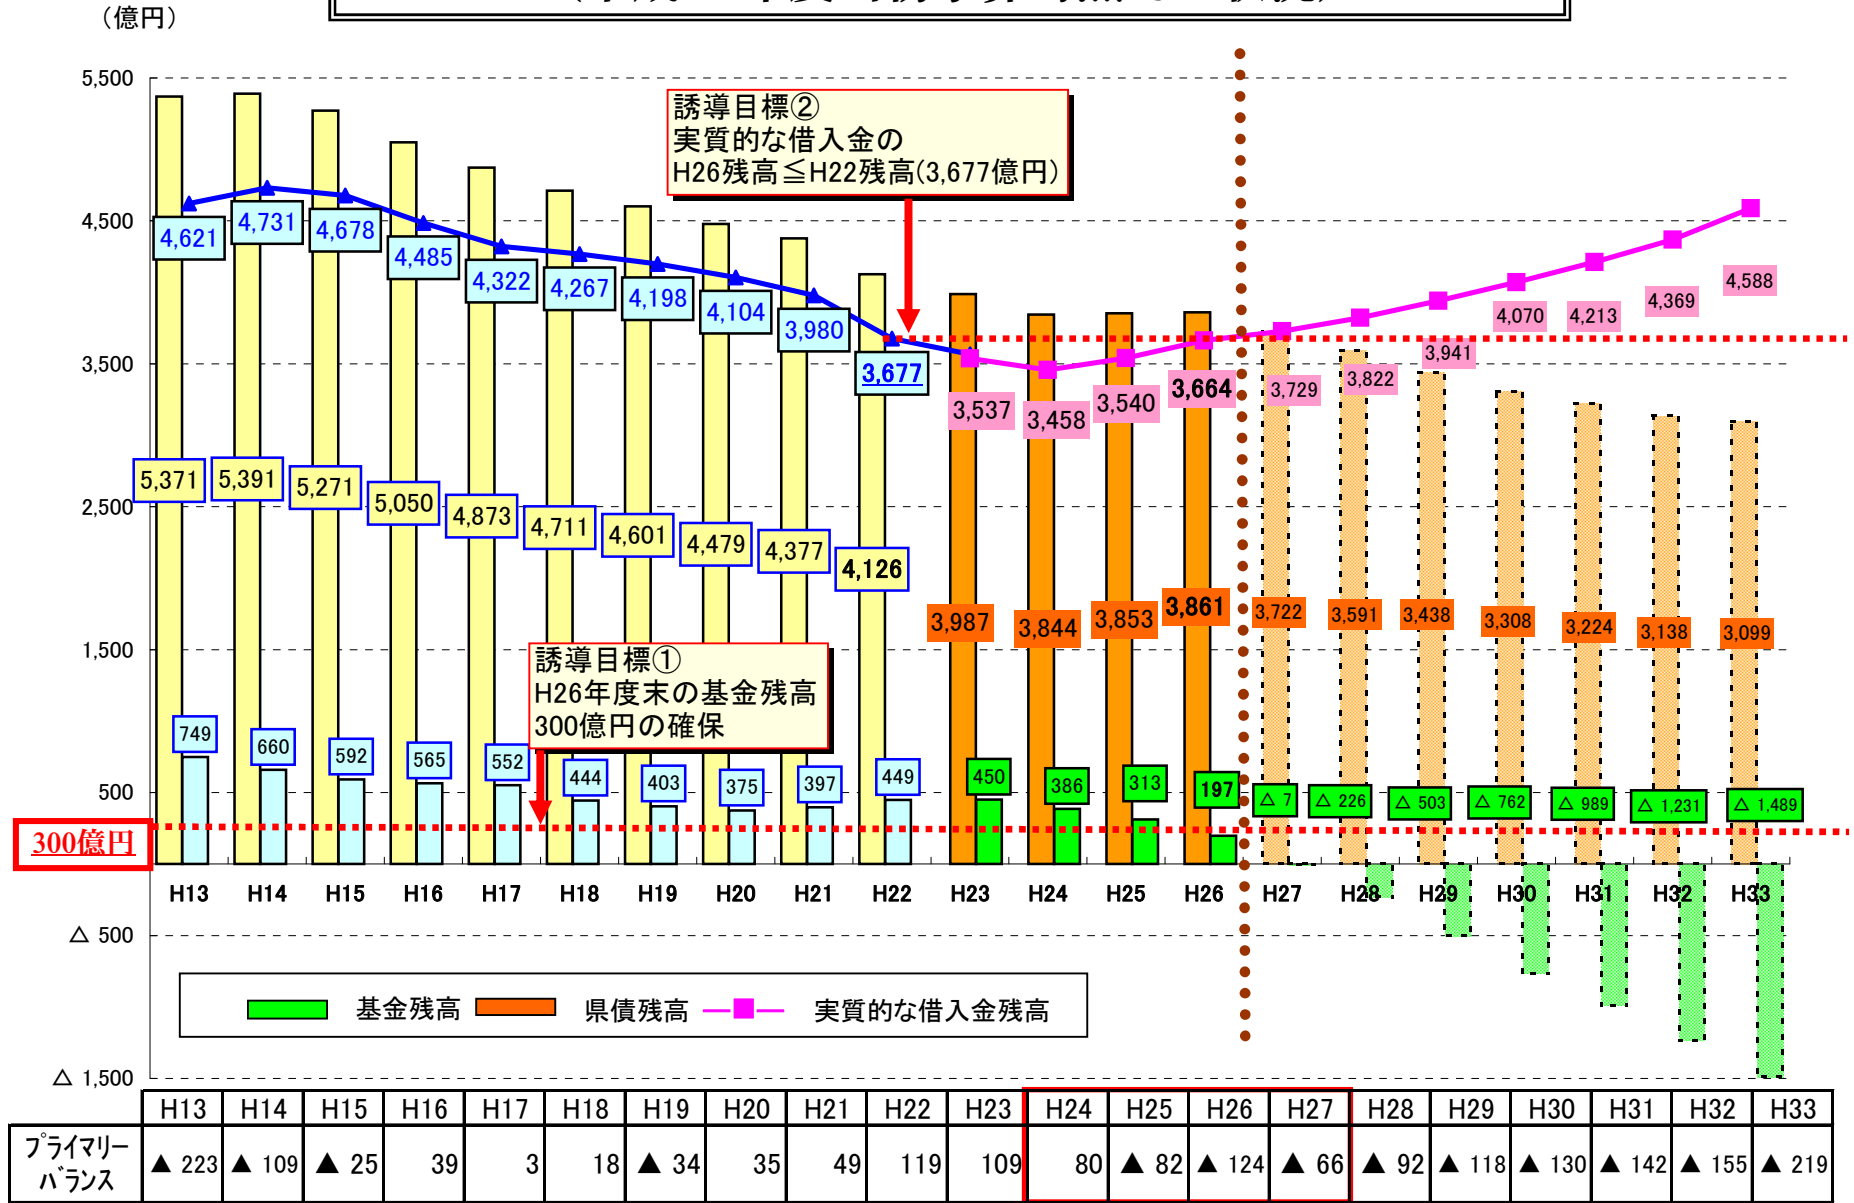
（億円）

5,500
4,500
3,500
2,500
1,500
500
△ 500
△ 1,500

300億円

誘導目標②
実質的な借入金の
H26残高≦H22残高(3,677億円)

誘導目標①
H26年度末の基金残高
300億円の確保

4,621 4,731 4,678 4,485 4,322 4,267 4,198 4,104 3,980 3,677
3,537 3,458 3,540 3,664 3,729 3,822 3,941 4,070 4,213 4,369 4,588

5,371 5,391 5,271 5,050 4,873 4,711 4,601 4,479 4,377 4,126
3,987 3,844 3,853 3,861 3,722 3,591 3,438 3,308 3,224 3,138 3,099

749 660 592 565 552 444 403 375 397 449
450 386 313 197 △ 7 △ 226 △ 503 △ 762 △ 989 △ 1,231 △ 1,489

H13 H14 H15 H16 H17 H18 H19 H20 H21 H22 H23 H24 H25 H26 H27 H28 H29 H30 H31 H32 H33

基金残高　県債残高　実質的な借入金残高

| | H13 | H14 | H15 | H16 | H17 | H18 | H19 | H20 | H21 | H22 | H23 | H24 | H25 | H26 | H27 | H28 | H29 | H30 | H31 | H32 | H33 |
|---|---|---|---|---|---|---|---|---|---|---|---|---|---|---|---|---|---|---|---|---|---|
| ﾌﾟﾗｲﾏﾘｰ ﾊﾞﾗﾝｽ | ▲ 223 | ▲ 109 | ▲ 25 | 39 | 3 | 18 | ▲ 34 | 35 | 49 | 119 | 109 | 80 | ▲ 82 | ▲ 124 | ▲ 66 | ▲ 92 | ▲ 118 | ▲ 130 | ▲ 142 | ▲ 155 | ▲ 219 |